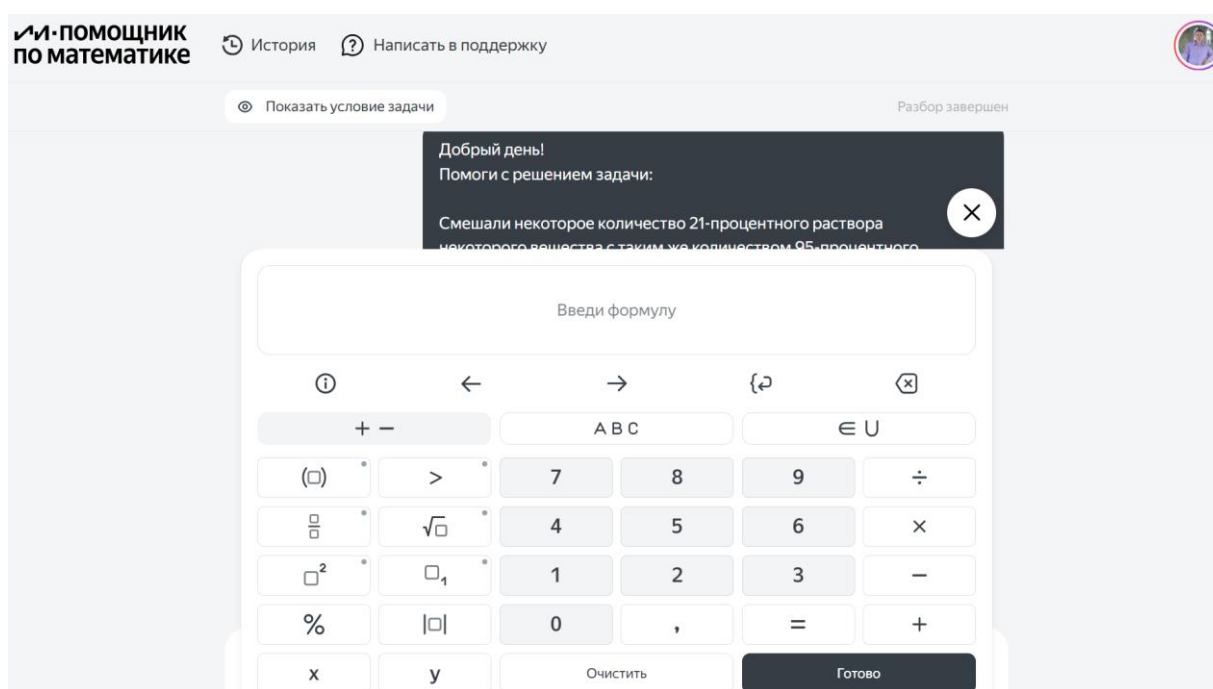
ИИ·ПОМОЩНИК ПО МАТЕМАТИКЕ

История

Написать в поддержку

Показать условие задачи

Разбор завершен

Добрый день!
Помоги с решением задачи:

Смешали некоторое количество 21-процентного раствора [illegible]

Введи формулу

+ −

A B C

∈ ∪

(□) > 7 8 9 ÷

$\frac{□}{□}$ $\sqrt{□}$ 4 5 6 ×

$□^2$ $□_1$ 1 2 3 −

% |□| 0 , = +

x y Очистить Готово